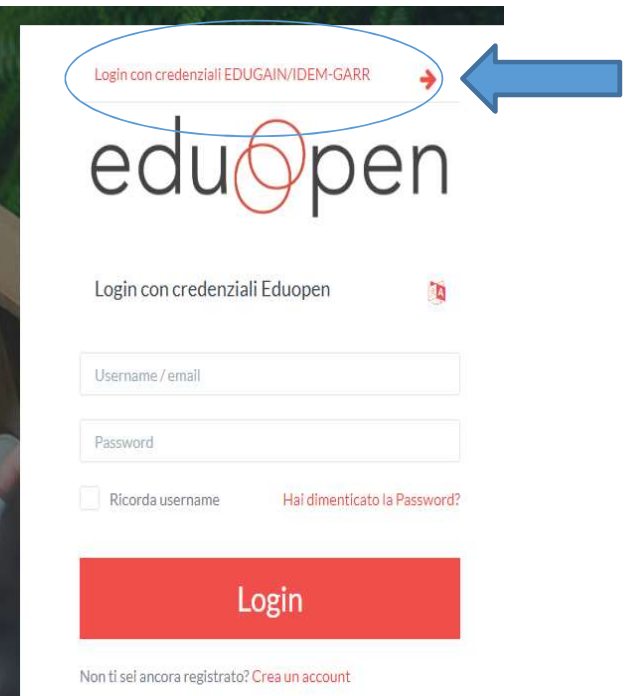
Login con credenziali EDUGAIN/IDEM-GARR

eduopen

Login con credenziali Eduopen

Username / email

Password

Ricorda username

Hai dimenticato la Password?

Login

Non ti sei ancora registrato? Crea un account